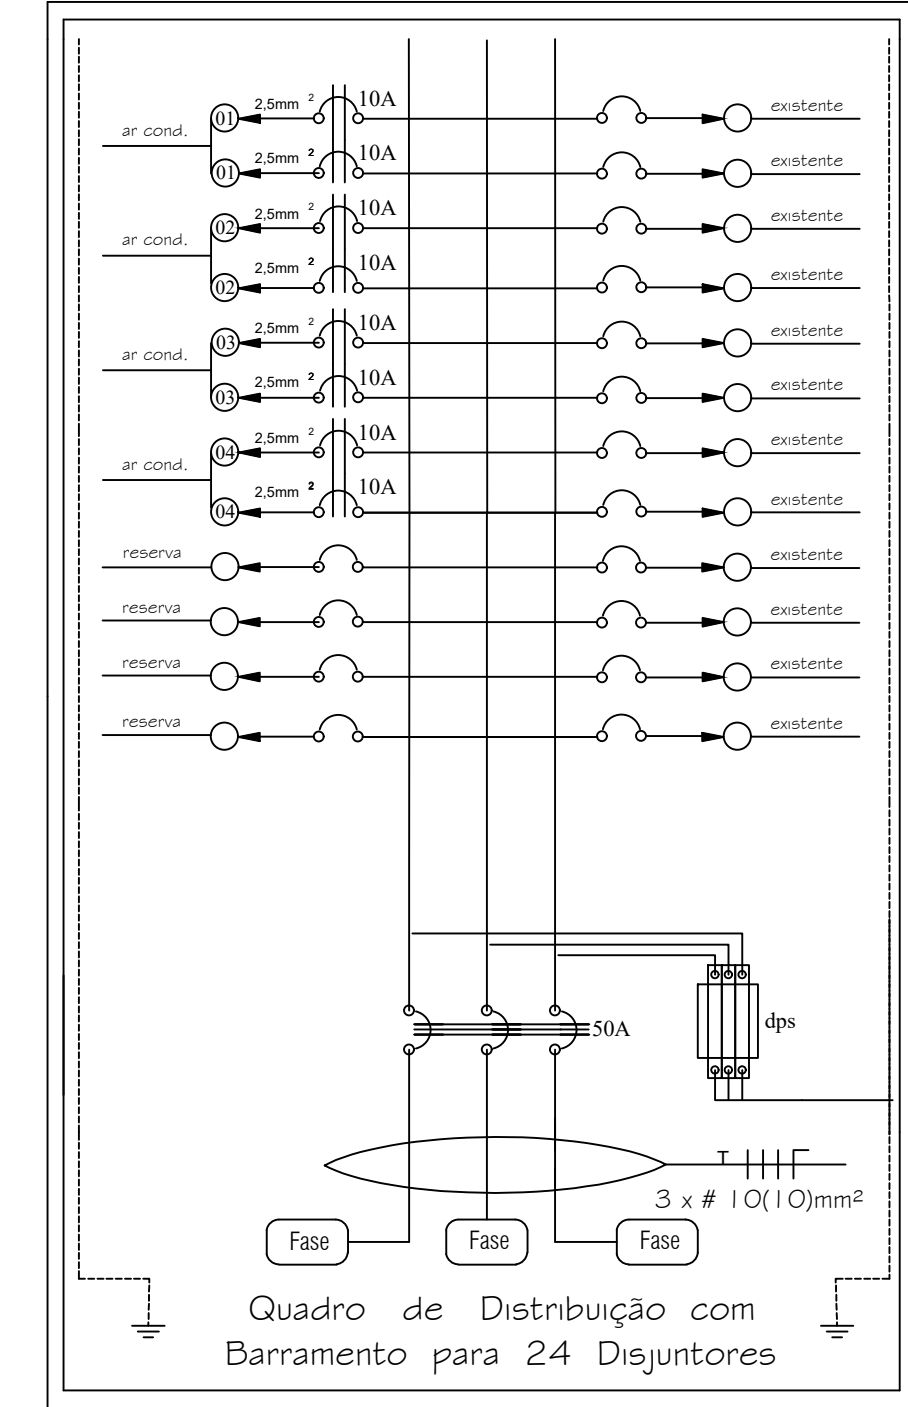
ar cond.
01 2,5mm² 10A existente
01 2,5mm² 10A existente

ar cond.
02 2,5mm² 10A existente
02 2,5mm² 10A existente

ar cond.
03 2,5mm² 10A existente
03 2,5mm² 10A existente

ar cond.
04 2,5mm² 10A existente
04 2,5mm² 10A existente

reserva existente
reserva existente
reserva existente
reserva existente

50A
dps

3 x # 10(10)mm²

Fase
Fase
Fase

Quadro de Distribuição com Barramento para 24 Disjuntores